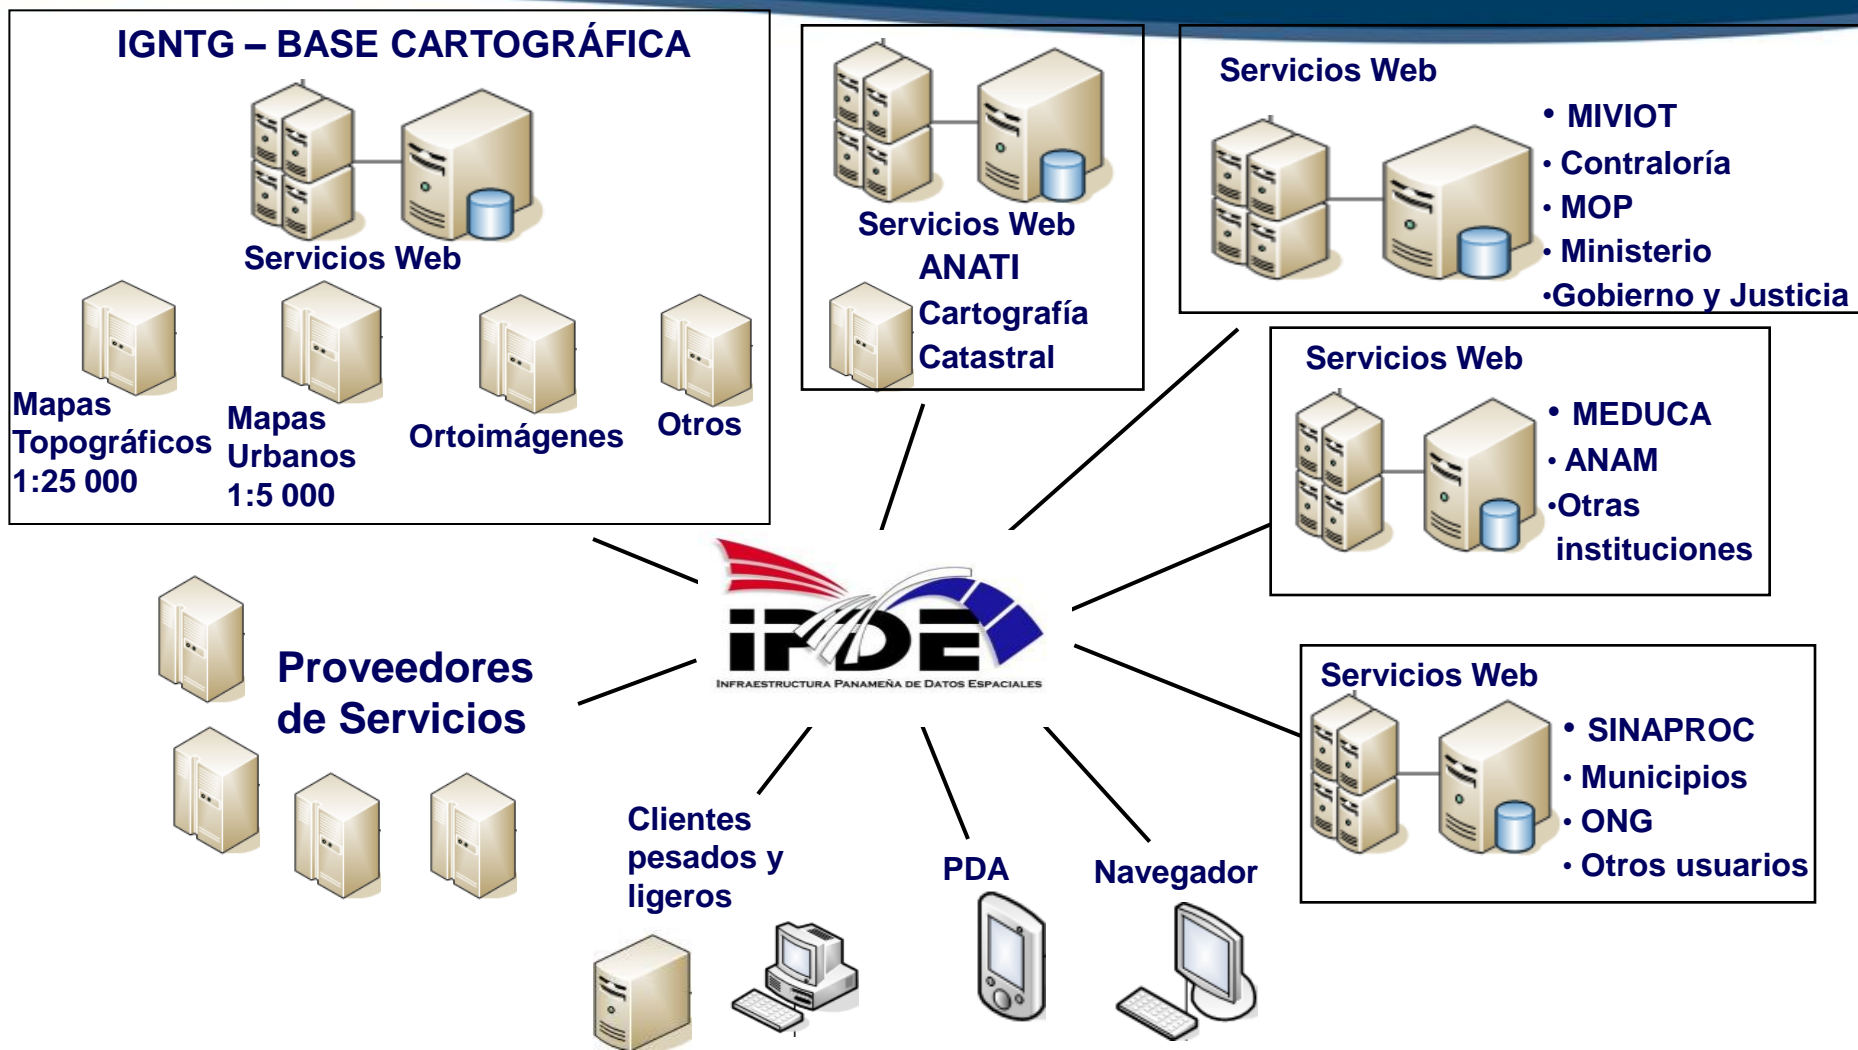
IGNTG – BASE CARTOGRÁFICA

Servicios Web

Mapas Topográficos 1:25 000

Mapas Urbanos 1:5 000

Ortoimágenes

Otros

Servicios Web ANATI

Cartografía Catastral

Servicios Web

• MIVIOT
• Contraloría
• MOP
• Ministerio
•Gobierno y Justicia

Servicios Web

• MEDUCA
• ANAM
•Otras instituciones

Servicios Web

• SINAPROC
• Municipios
• ONG
• Otros usuarios

iPDE
INFRAESTRUCTURA PANAMEÑA DE DATOS ESPACIALES

Proveedores de Servicios

Clientes pesados y ligeros

PDA

Navegador